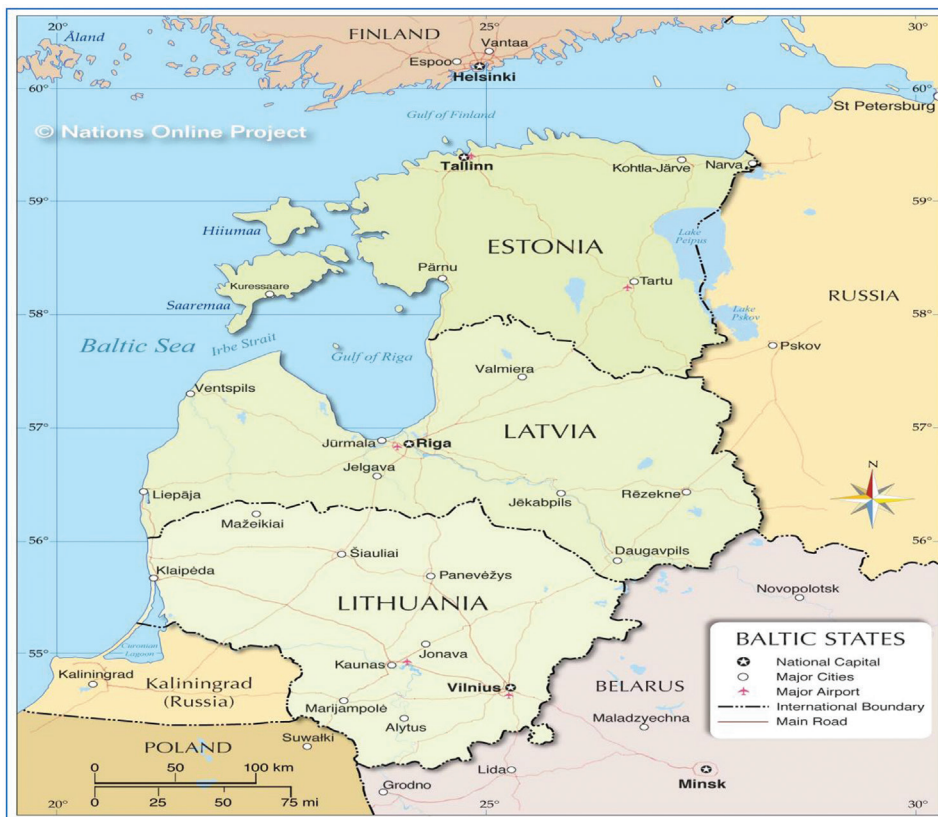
20° 25° 30°
Åland
FINLAND
Vantaa
Espoo
Helsinki
60° 60°
St Petersburg
© Nations Online Project
Gulf of Finland
Tallinn
Kohtla-Järve
Narva
59° 59°
Hiiumaa
ESTONIA
Lake Peipus
Pärnu
Tartu
Kuressaare
RUSSIA
Saaremaa
58° 58°
Lake Pskov
Baltic Sea
Irbe Strait
Gulf of Riga
Pskov
Valmiera
Ventspils
57° 57°
LATVIA
Jūrmala
Riga
Jelgava
Liepāja
Jēkabpils
Rēzekne
N
Mažeikiai
56° 56°
Daugavpils
Šiauliai
Klaipėda
Panevėžys
Novopolotsk
LITHUANIA
Curonian Lagoon
BALTIC STATES
55° 55°
Jonava
National Capital
Kaunas
Major Cities
Kaliningrad
Kaliningrad (Russia)
Major Airport
Vilnius
BELARUS
International Boundary
Marijampolė
Main Road
Alytus
Maladzyechna
POLAND
Suwałki
0 50 100 km
Lida
Minsk
Grodno
0 25 50 75 mi
20° 25° 30°